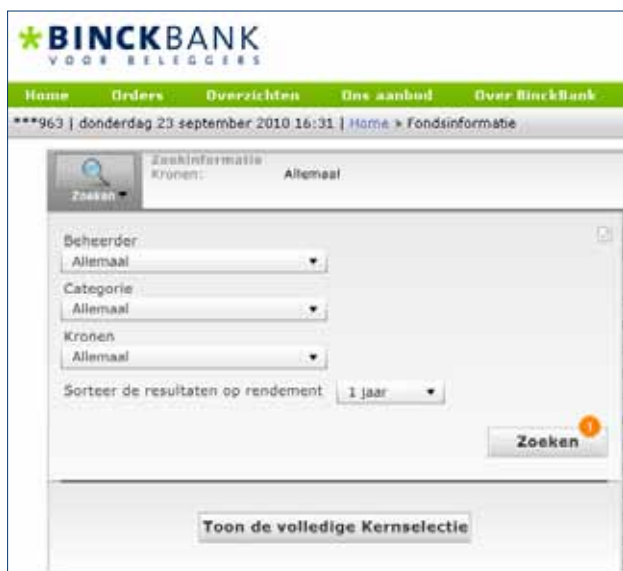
BINCKBANK
VOOR BELEGGERS

Home Orders Overzichten Ons aanbod Over BinckBank

***963 | donderdag 23 september 2010 16:31 | Home > Fondsinformatie

Zoeken

Zoekinformatie
Kronen: Allemaal

Beheerder
Allemaal

Categorie
Allemaal

Kronen
Allemaal

Sorteer de resultaten op rendement 1 jaar

1

Zoeken

Toon de volledige Kernselectie